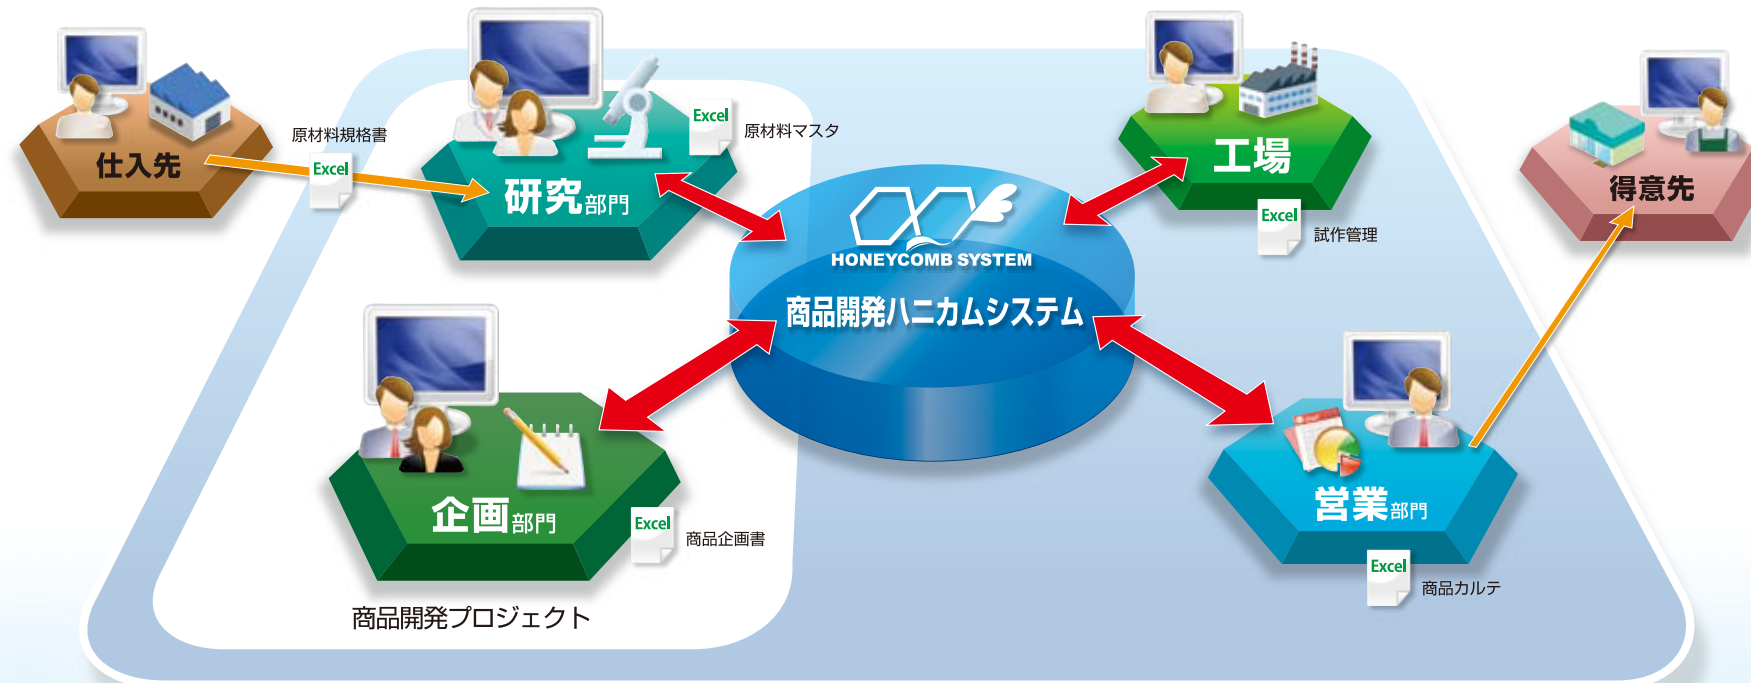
仕入先

原材料規格書

Excel

研究部門

Excel

原材料マスタ

工場

Excel

試作管理

得意先

HONEYCOMB SYSTEM

商品開発ハニカムシステム

企画部門

Excel

商品企画書

営業部門

Excel

商品カルテ

商品開発プロジェクト